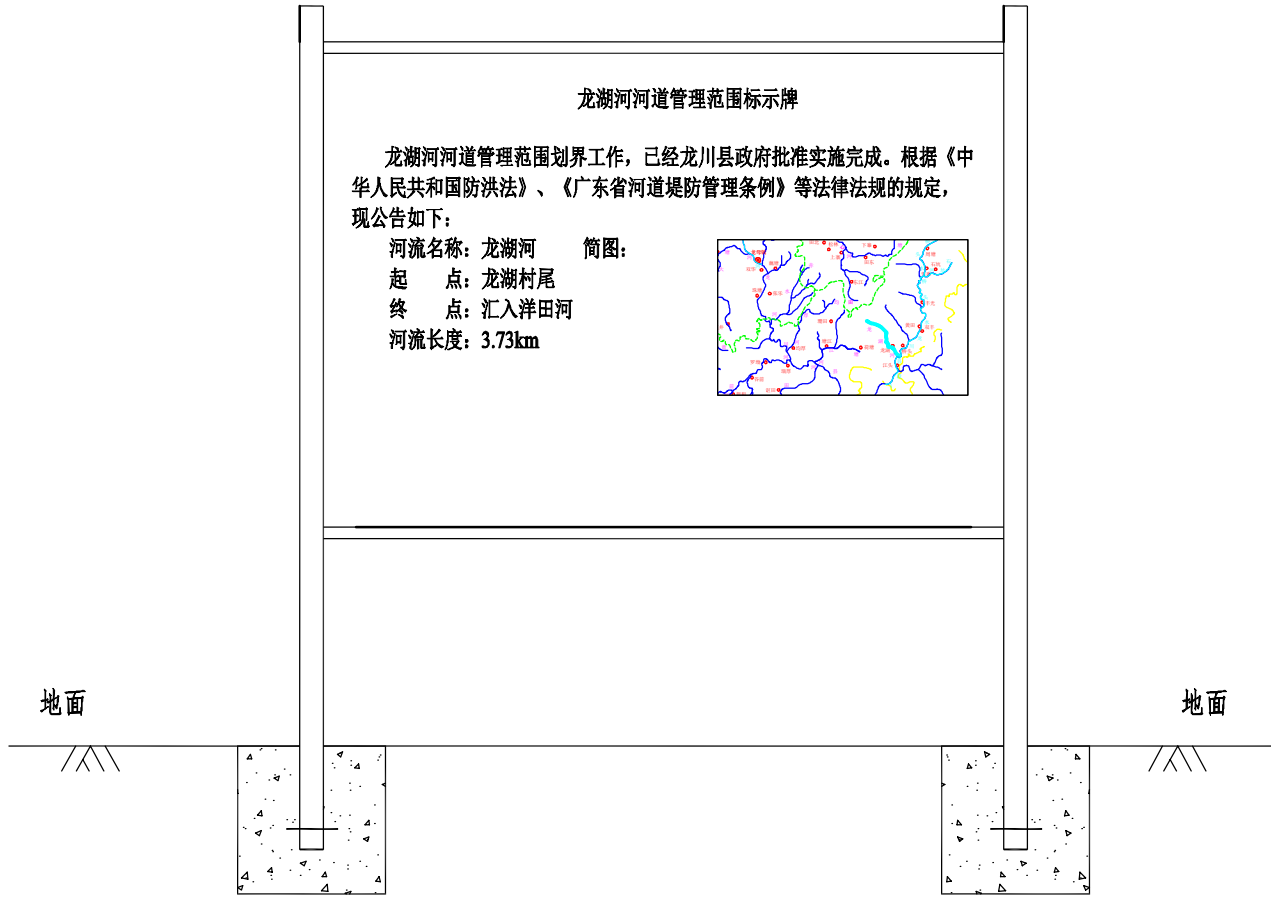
龙湖河河道管理范围标示牌

龙湖河河道管理范围划界工作，已经龙川县政府批准实施完成。根据《中华人民共和国防洪法》、《广东省河道堤防管理条例》等法律法规的规定，现公告如下：

河流名称：龙湖河　　简图：
起　　点：龙湖村尾
终　　点：汇入洋田河
河流长度：3.73km

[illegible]

地面

地面